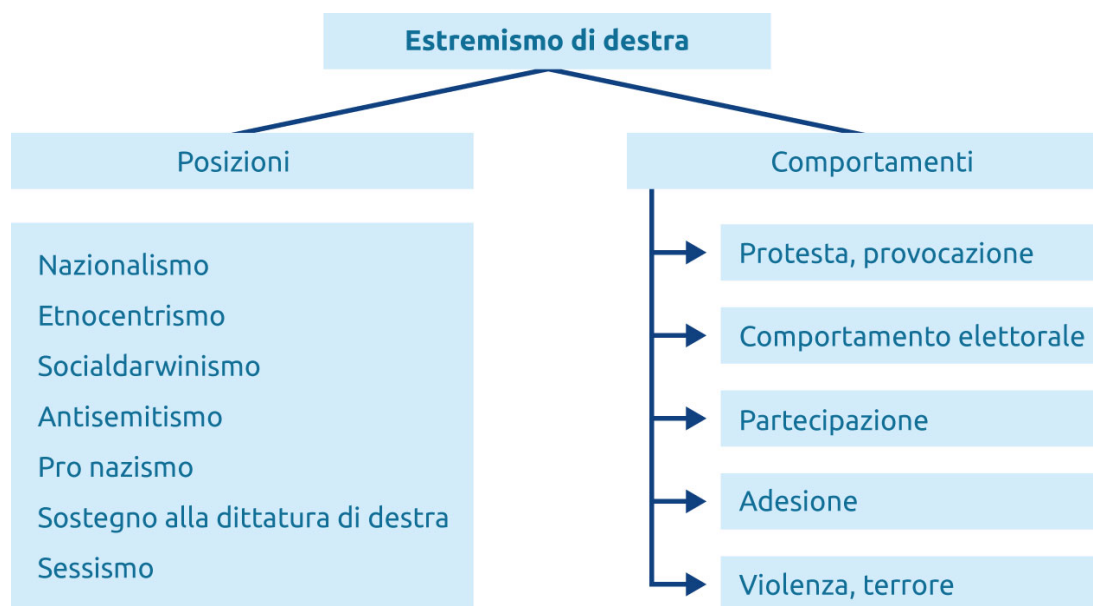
Estremismo di destra

Posizioni

Nazionalismo
Etnocentrismo
Socialdarwinismo
Antisemitismo
Pro nazismo
Sostegno alla dittatura di destra
Sessismo

Comportamenti

Protesta, provocazione
Comportamento elettorale
Partecipazione
Adesione
Violenza, terrore